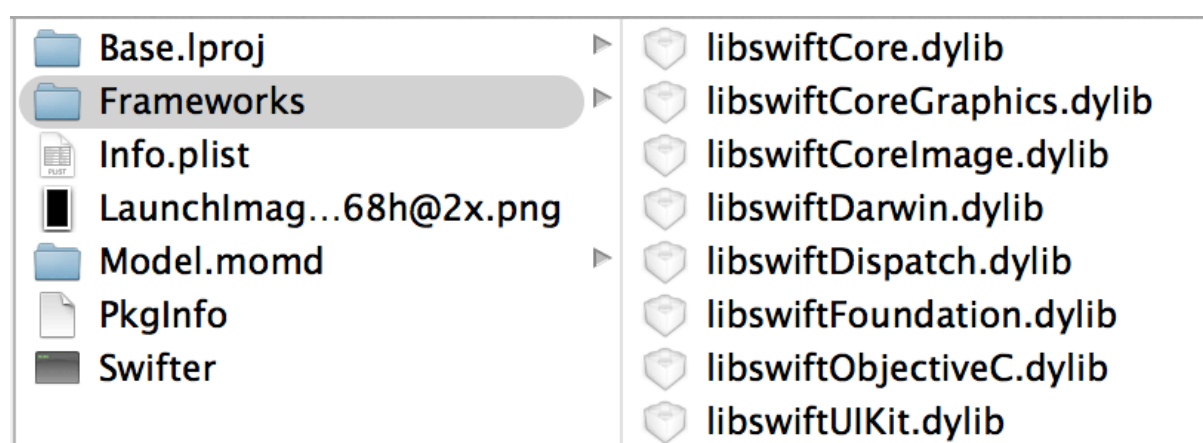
Base.lproj
Frameworks
Info.plist
LaunchImag…68h@2x.png
Model.momd
PkgInfo
Swifter

libswiftCore.dylib
libswiftCoreGraphics.dylib
libswiftCoreImage.dylib
libswiftDarwin.dylib
libswiftDispatch.dylib
libswiftFoundation.dylib
libswiftObjectiveC.dylib
libswiftUIKit.dylib